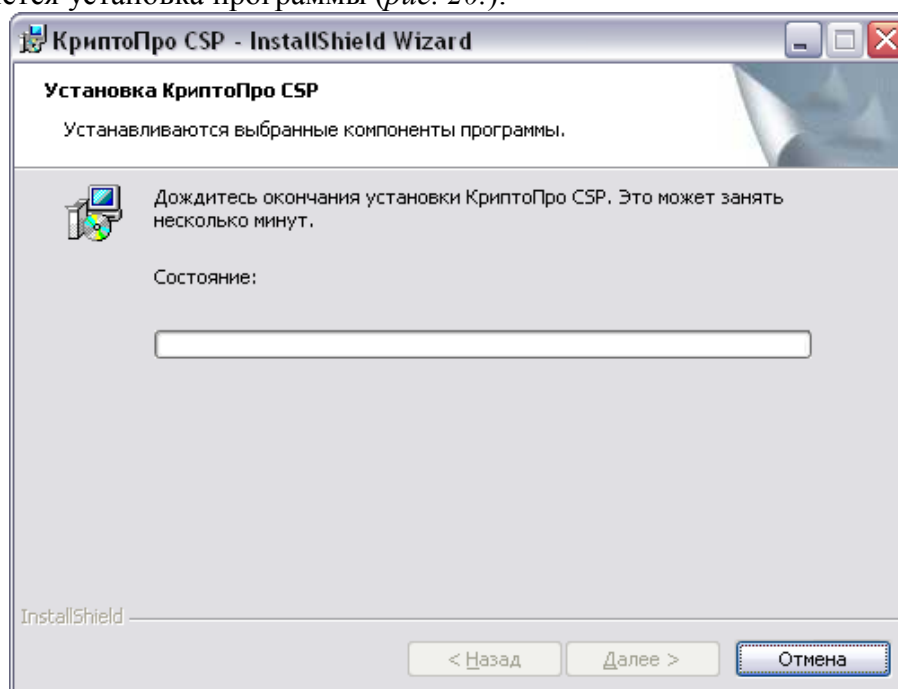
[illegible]тся установка программы (рис. 20.).

КриптоПро CSP - InstallShield Wizard

Установка КриптоПро CSP

Устанавливаются выбранные компоненты программы.

Дождитесь окончания установки КриптоПро CSP. Это может занять несколько минут.

Состояние:

InstallShield

< Назад

Далее >

Отмена